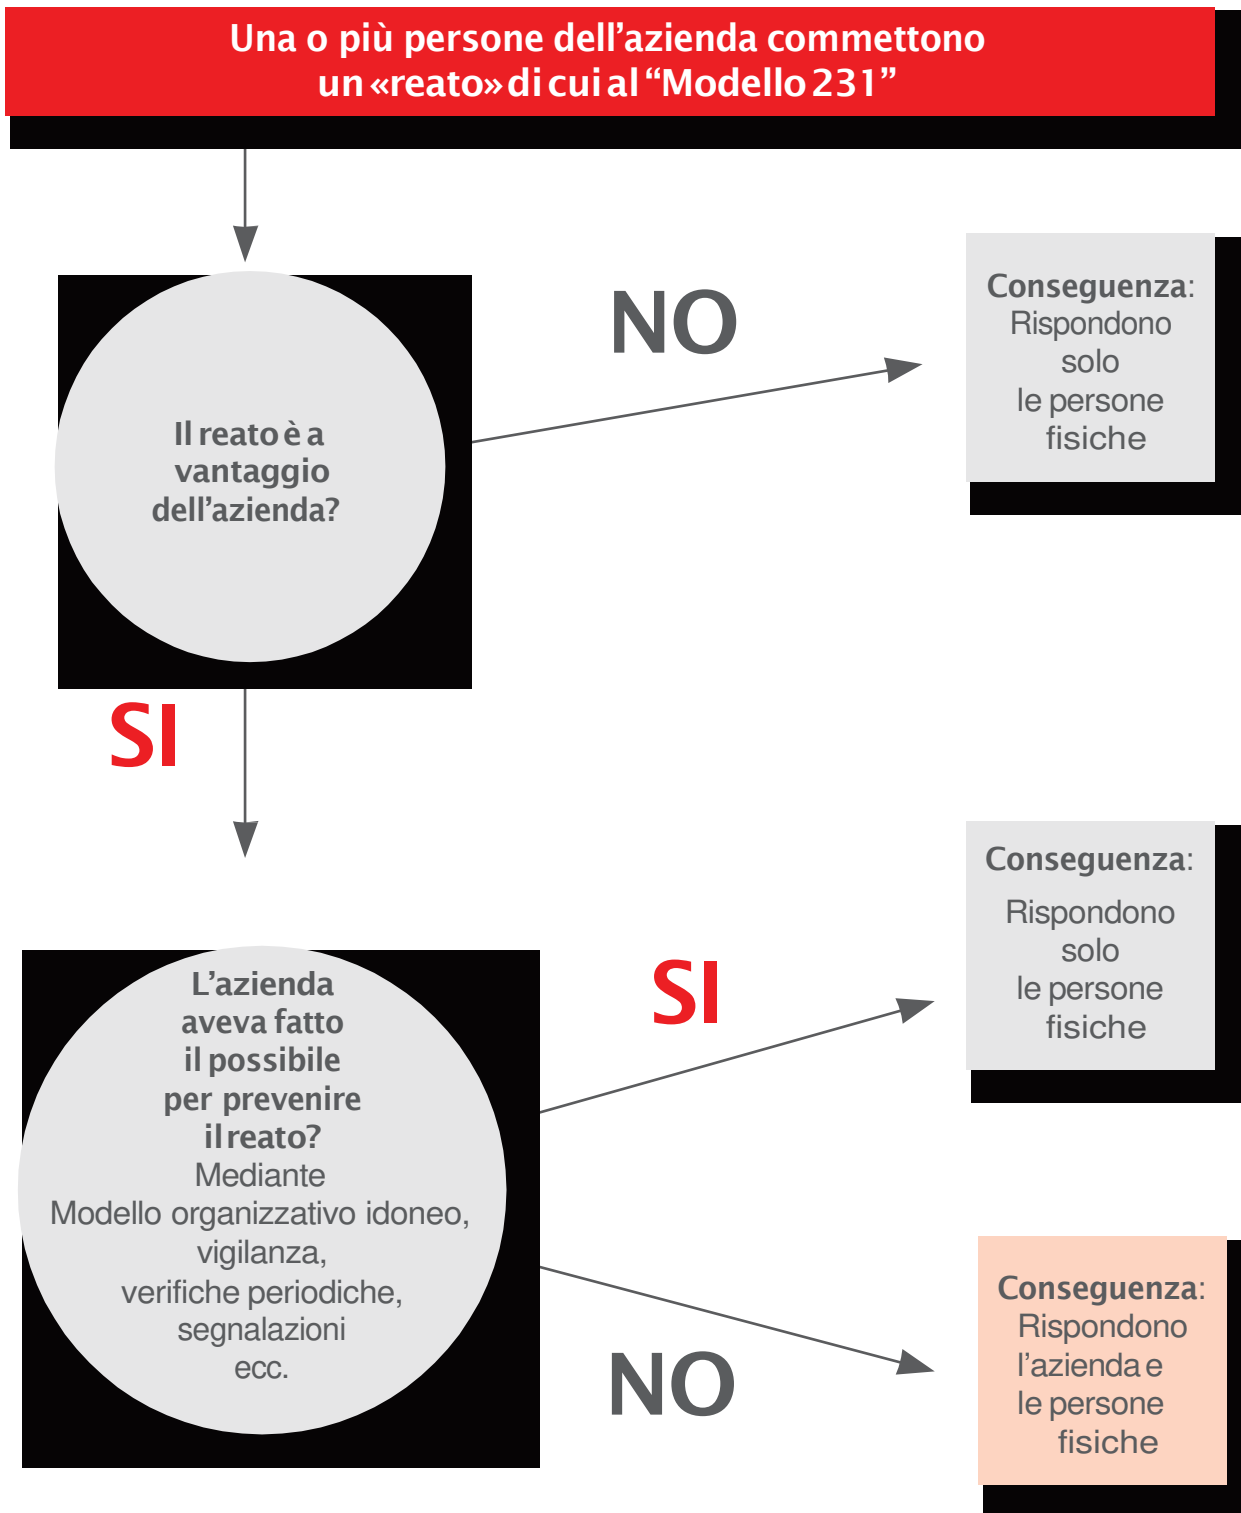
Una o più persone dell’azienda commettono un «reato» di cui al “Modello 231”

Il reato è a vantaggio dell’azienda?

NO

Conseguenza: Rispondono solo le persone fisiche

SI

L’azienda aveva fatto il possibile per prevenire il reato? Mediante Modello organizzativo idoneo, vigilanza, verifiche periodiche, segnalazioni ecc.

SI

Conseguenza: Rispondono solo le persone fisiche

NO

Conseguenza: Rispondono l’azienda e le persone fisiche